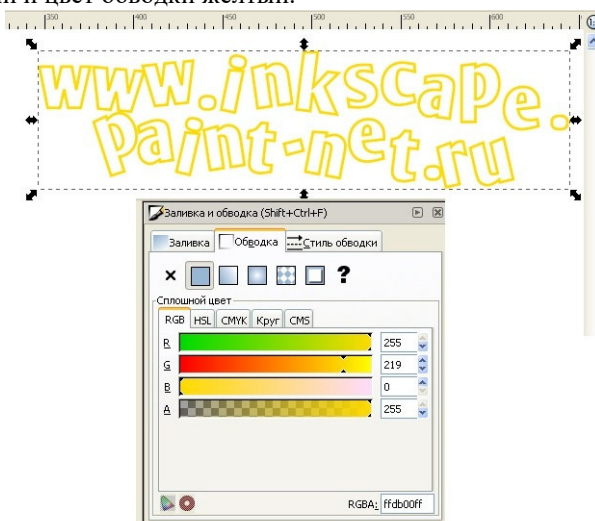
и цвет обводки желтый.

350 400 450 500 550 600

www.inkscape-paint-net.ru

Заливка и обводка (Shift+Ctrl+F)

Заливка | Обводка | Стиль обводки

× ?

Сплошной цвет

RGB | HSL | CMYK | Круг | CMS

R 255
G 219
B 0
A 255

RGBA: ffdb00ff